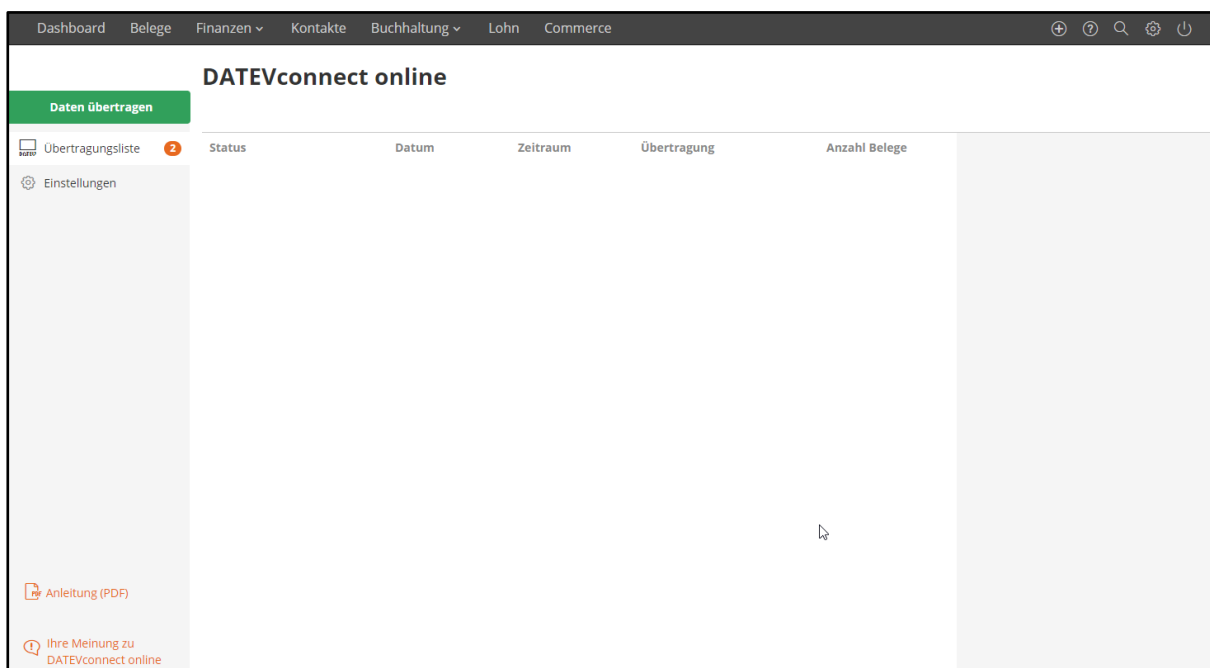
Dashboard Belege Finanzen Kontakte Buchhaltung Lohn Commerce

DATEVconnect online

Daten übertragen

Übertragungsliste 2

Einstellungen

| Status | Datum | Zeitraum | Übertragung | Anzahl Belege |
|---|---|---|---|---|

Anleitung (PDF)

Ihre Meinung zu DATEVconnect online